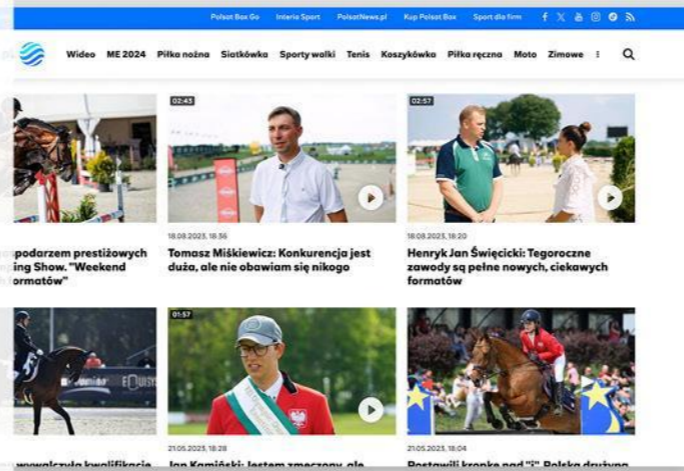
Polsat Box Go Interia Sport PolsatNews.pl Kup Polsat Box Sport dla firm

Wideo ME 2024 Piłka nożna Siatkówka Sporty walki Tenis Koszykówka Piłka ręczna Moto Zimowe

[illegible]podarzem prestiżowych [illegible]ing Show. "Weekend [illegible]formatów"

02:43

18.08.2023, 18:56

Tomasz Miśkiewicz: Konkurencja jest duża, ale nie obawiam się nikogo

02:57

18.08.2023, 18:20

Henryk Jan Święcicki: Tegoroczne zawody są pełne nowych, ciekawych formatów

01:57

21.05.2023, 18:28

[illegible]wywalczyła kwalifikacje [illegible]

Jan Kamiński: Jestem zmęczony, ale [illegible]

21.05.2023, 18:04

Postawili kropkę nad "i". Polska drużyna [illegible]